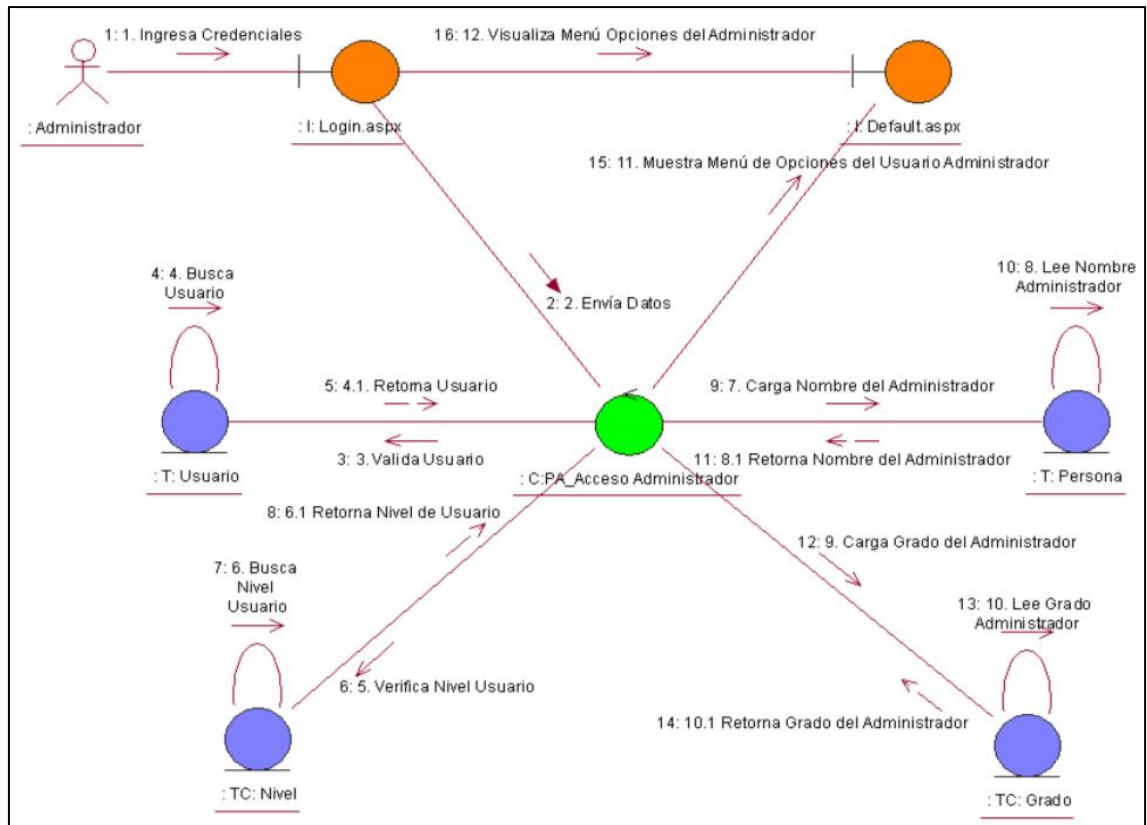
1: 1. Ingresa Credenciales

16: 12. Visualiza Menú Opciones del Administrador

: Administrador

: I: Login.aspx

: I: Default.aspx

15: 11. Muestra Menú de Opciones del Usuario Administrador

4: 4. Busca Usuario

2: 2. Envía Datos

10: 8. Lee Nombre Administrador

5: 4.1. Retorna Usuario

9: 7. Carga Nombre del Administrador

3: 3. Valida Usuario

11: 8.1 Retorna Nombre del Administrador

: T: Usuario

: C:PA_Acceso Administrador

: T: Persona

8: 6.1 Retorna Nivel de Usuario

12: 9. Carga Grado del Administrador

7: 6. Busca Nivel Usuario

13: 10. Lee Grado Administrador

6: 5. Verifica Nivel Usuario

14: 10.1 Retorna Grado del Administrador

: TC: Nivel

: TC: Grado